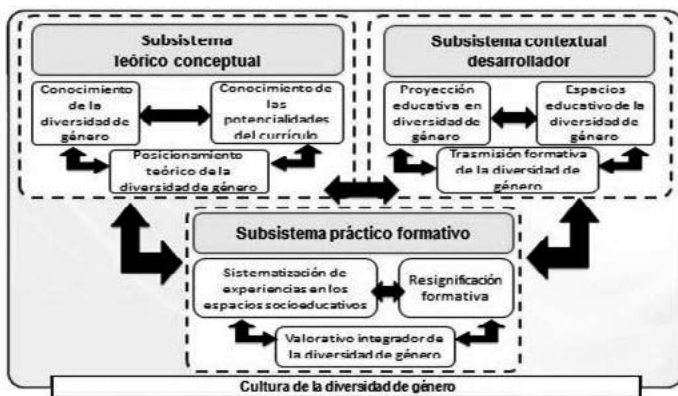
Subsistema teórico conceptual

Conocimiento de la diversidad de género

Conocimiento de las potencialidades del currículo

Posicionamiento teórico de la diversidad de género

Subsistema contextual desarrollador

Proyección educativa en diversidad de género

Espacios educativo de la diversidad de género

Trasmisión formativa de la diversidad de género

Subsistema práctico formativo

Sistematización de experiencias en los espacios socioeducativos

Resignificación formativa

Valorativo integrador de la diversidad de género

Cultura de la diversidad de género